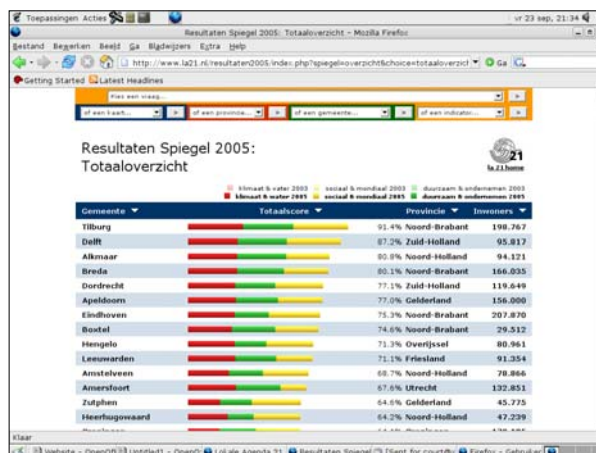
Toepassingen Acties

vr 23 sep, 21:34

Resultaten Spiegel 2005: Totaaloverzicht - Mozilla Firefox

Bestand Bewerken Beeld Ga Bladwijzers Extra Help

http://www.la21.nl/resultaten2005/index.php?spiegel=overzicht&choice=totaaloverzicht

Ga

Getting Started Latest Headlines

Kies een vraag...

of een kaart...

of een provincie...

of een gemeente...

of een indicator...

Resultaten Spiegel 2005: Totaaloverzicht

la 21

la 21 home

klimaat & water 2003 sociaal & mondiaal 2003 duurzaam & ondernemen 2003
klimaat & water 2005 sociaal & mondiaal 2005 duurzaam & ondernemen 2005

| Gemeente | Totaalscore | Provincie | Inwoners |
|---|---|---|---|
| Tilburg | 91.4% | Noord-Brabant | 198.767 |
| Delft | 87.2% | Zuid-Holland | 95.817 |
| Alkmaar | 80.8% | Noord-Holland | 94.121 |
| Breda | 80.1% | Noord-Brabant | 166.035 |
| Dordrecht | 77.1% | Zuid-Holland | 119.649 |
| Apeldoorn | 77.0% | Gelderland | 156.000 |
| Eindhoven | 75.3% | Noord-Brabant | 207.870 |
| Boxtel | 74.6% | Noord-Brabant | 29.512 |
| Hengelo | 71.3% | Overijssel | 80.961 |
| Leeuwarden | 71.1% | Friesland | 91.354 |
| Amstelveen | 68.7% | Noord-Holland | 78.866 |
| Amersfoort | 67.6% | Utrecht | 132.851 |
| Zutphen | 64.6% | Gelderland | 45.775 |
| Heerhugowaard | 64.2% | Noord-Holland | 47.239 |

Klaar

Website - OpenOffi Untitled1 - OpenO Lokale Agenda 21 Resultaten Spiegel [Sent for count] Firefox - Gebruiker